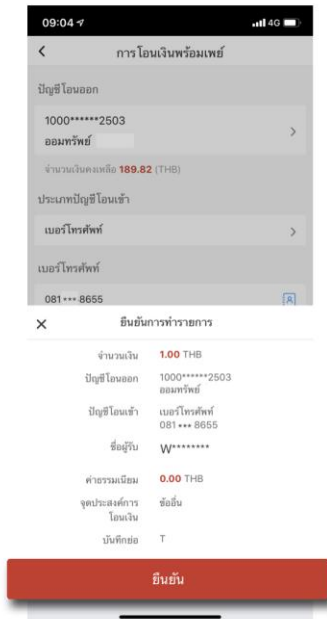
09:04
4G

การโอนเงินพร้อมเพย์

บัญชีโอนออก

1000******2503
ออมทรัพย์

จำนวนเงินคงเหลือ 189.82 (THB)

ประเภทบัญชีโอนเข้า

เบอร์โทรศัพท์

เบอร์โทรศัพท์

081 ••• 8655

ยืนยันการทำรายการ

จำนวนเงิน 1.00 THB

บัญชีโอนออก 1000******2503 ออมทรัพย์

บัญชีโอนเข้า เบอร์โทรศัพท์ 081 ••• 8655

ชื่อผู้รับ W********

ค่าธรรมเนียม 0.00 THB

จุดประสงค์การโอนเงิน ข้ออื่น

บันทึกย่อ T

ยืนยัน